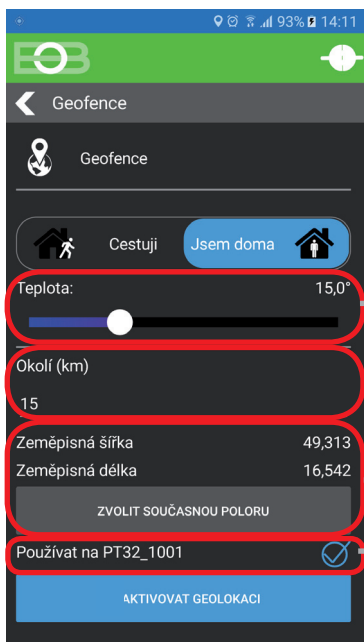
93% 14:11

Geofence

Geofence

Cestuji

Jsem doma

Teplota:

15,0°

Okolí (km)

15

Zeměpisná šířka

49,313

Zeměpisná délka

16,542

ZVOLIT SOUČASNOU POLORU

Používat na PT32_1001

AKTIVOVAT GEOLOKACI